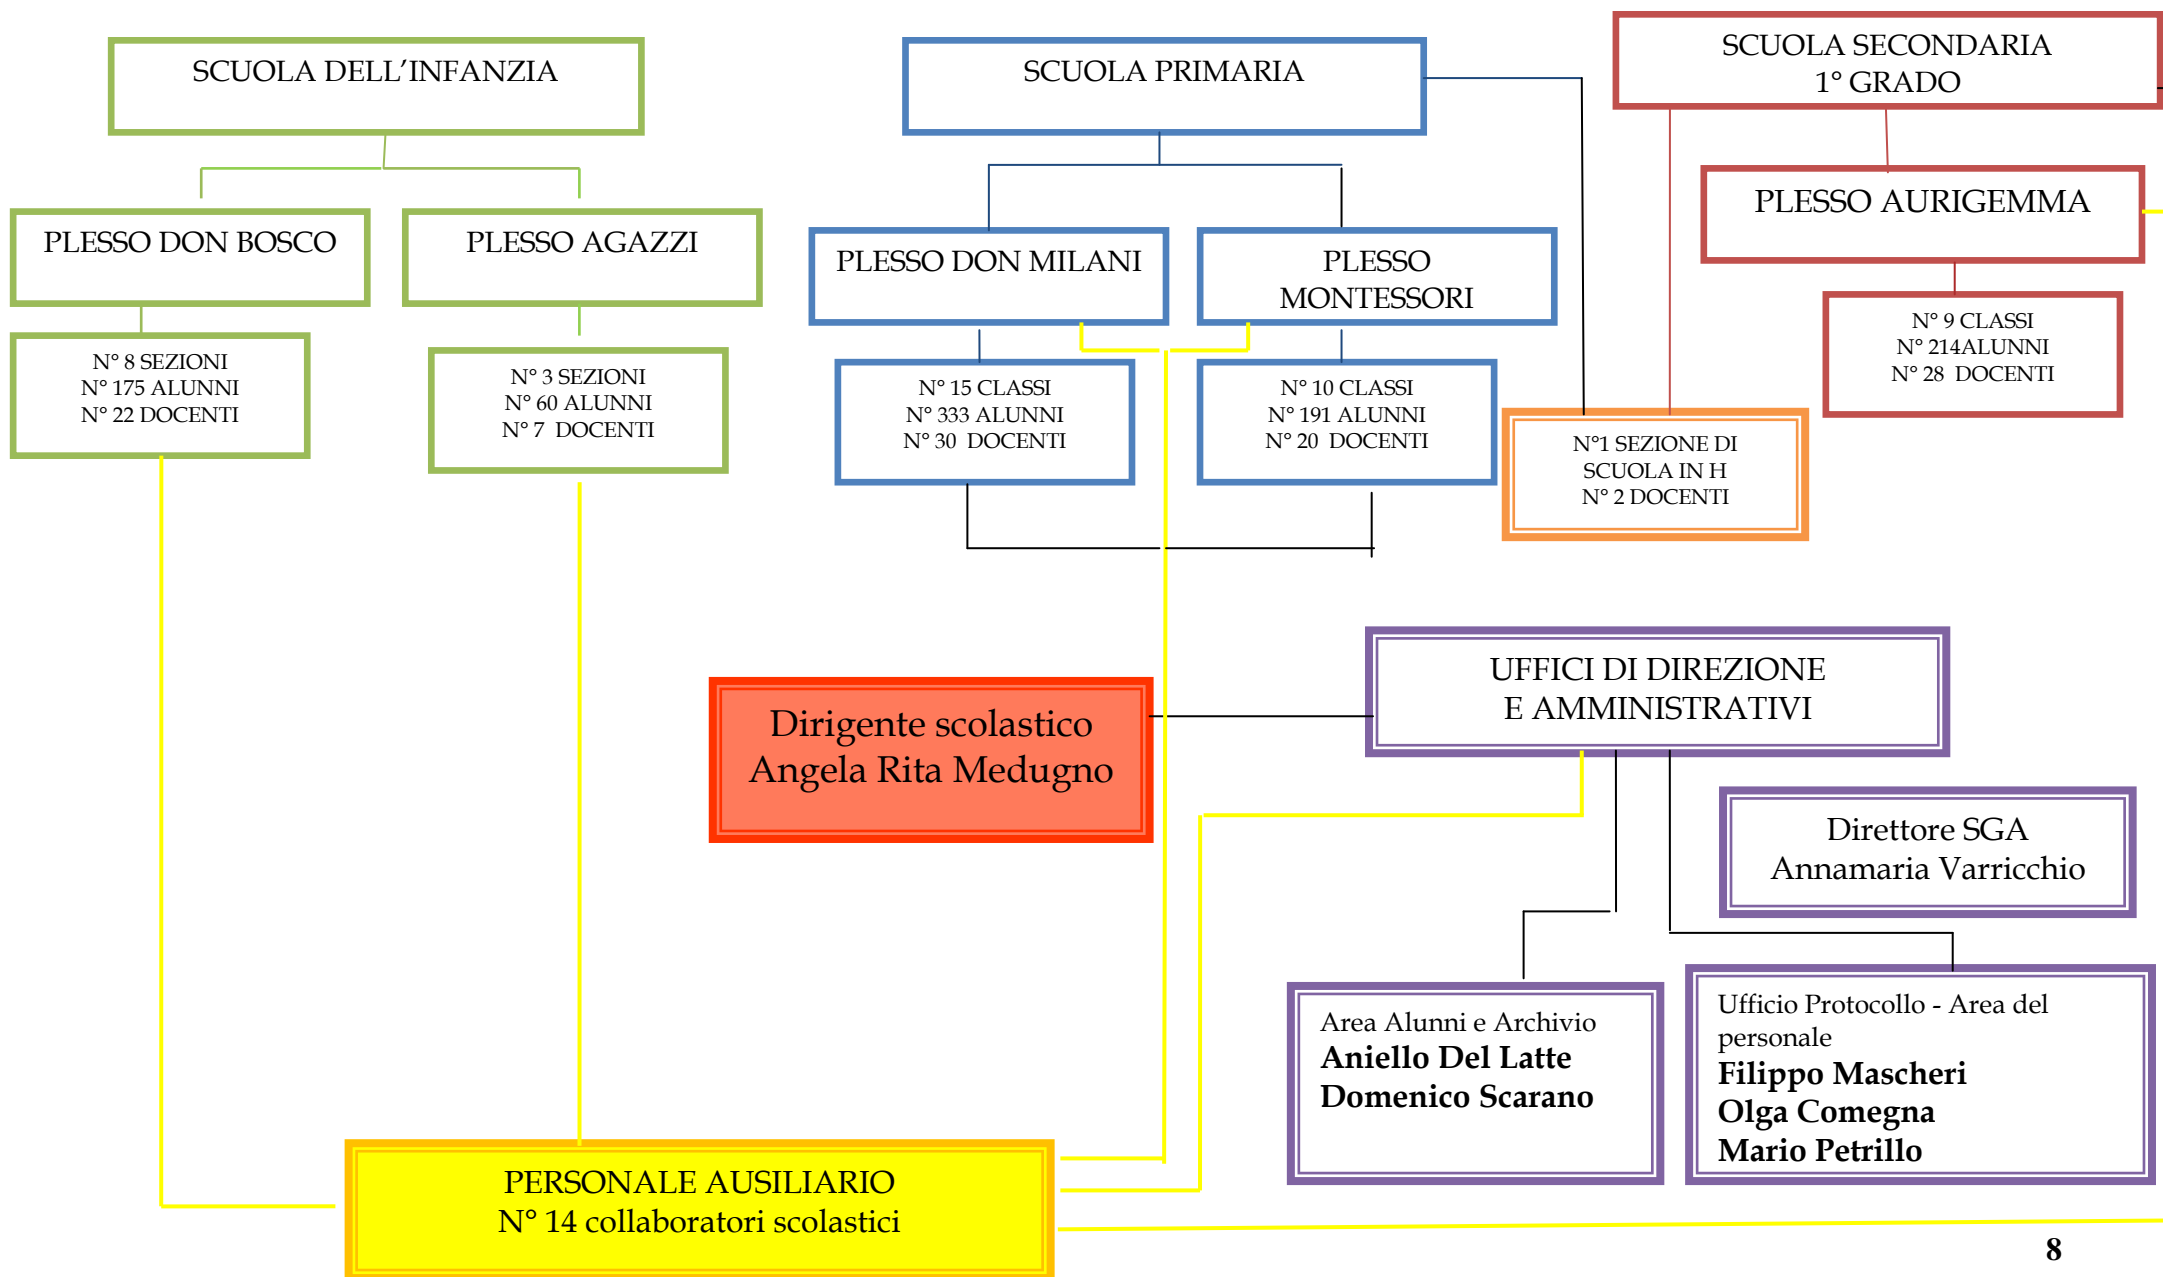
SCUOLA DELL'INFANZIA

SCUOLA PRIMARIA

SCUOLA SECONDARIA
1° GRADO

PLESSO DON BOSCO

PLESSO AGAZZI

PLESSO DON MILANI

PLESSO
MONTESSORI

PLESSO AURIGEMMA

N° 8 SEZIONI
N° 175 ALUNNI
N° 22 DOCENTI

N° 3 SEZIONI
N° 60 ALUNNI
N° 7 DOCENTI

N° 15 CLASSI
N° 333 ALUNNI
N° 30 DOCENTI

N° 10 CLASSI
N° 191 ALUNNI
N° 20 DOCENTI

N° 9 CLASSI
N° 214ALUNNI
N° 28 DOCENTI

N°1 SEZIONE DI
SCUOLA IN H
N° 2 DOCENTI

UFFICI DI DIREZIONE
E AMMINISTRATIVI

Dirigente scolastico
Angela Rita Medugno

Direttore SGA
Annamaria Varricchio

Area Alunni e Archivio
**Aniello Del Latte**
**Domenico Scarano**

Ufficio Protocollo - Area del personale
**Filippo Mascheri**
**Olga Comegna**
**Mario Petrillo**

PERSONALE AUSILIARIO
N° 14 collaboratori scolastici

8